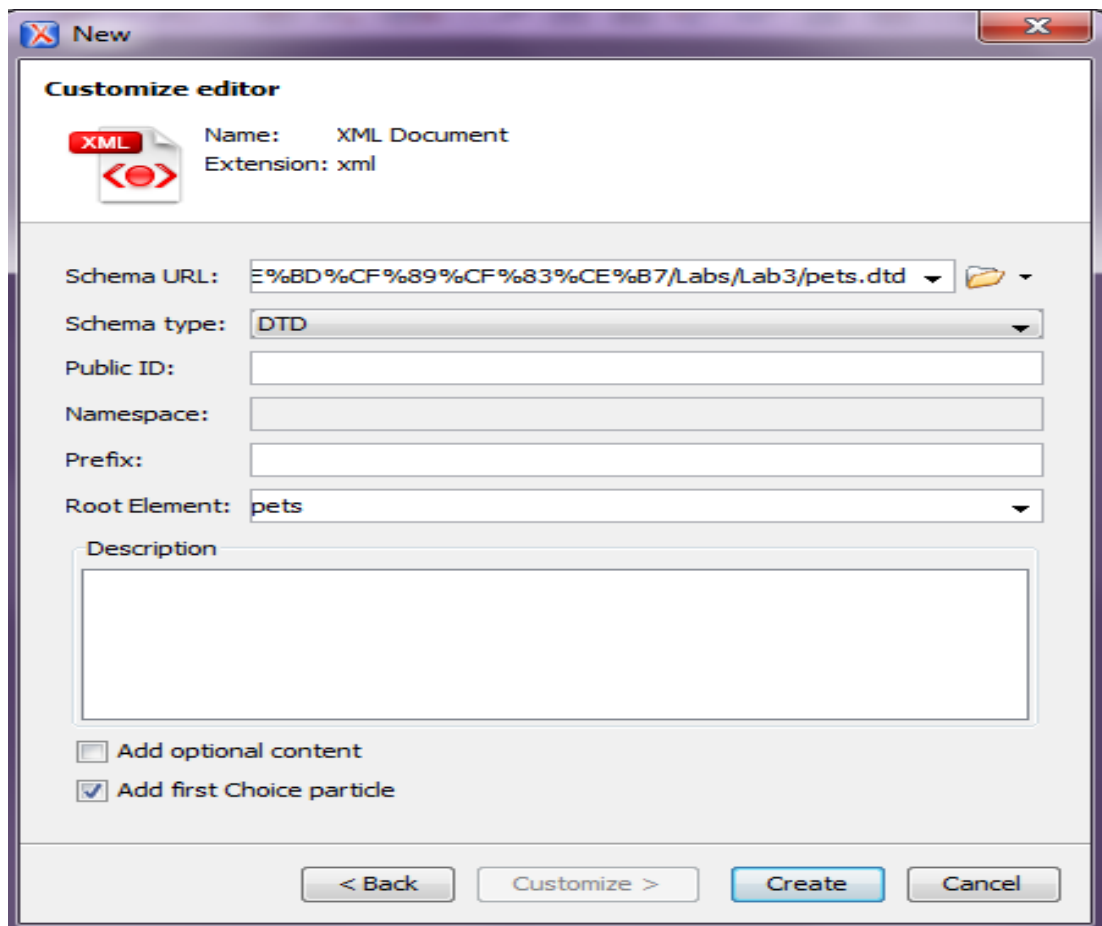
New

Customize editor

XML

Name: XML Document
Extension: xml

Schema URL: E%BD%CF%89%CF%83%CE%B7/Labs/Lab3/pets.dtd

Schema type: DTD

Public ID:

Namespace:

Prefix:

Root Element: pets

Description

Add optional content

Add first Choice particle

< Back

Customize >

Create

Cancel